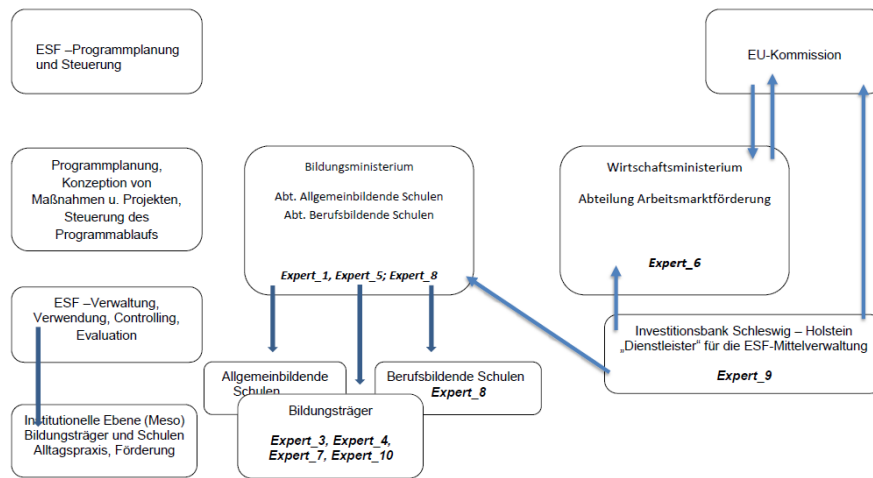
ESF –Programmplanung und Steuerung

EU-Kommission

Programmplanung, Konzeption von Maßnahmen u. Projekten, Steuerung des Programmablaufs

Bildungsministerium

Abt. Allgemeinbildende Schulen
Abt. Berufsbildende Schulen

*Expert_1, Expert_5; Expert_8*

Wirtschaftsministerium

Abteilung Arbeitsmarktförderung

*Expert_6*

ESF –Verwaltung, Verwendung, Controlling, Evaluation

Investitionsbank Schleswig – Holstein „Dienstleister" für die ESF-Mittelverwaltung

*Expert_9*

Allgemeinbildende Schulen

Berufsbildende Schulen
*Expert_8*

Institutionelle Ebene (Meso) Bildungsträger und Schulen Alltagspraxis, Förderung

Bildungsträger

*Expert_3, Expert_4, Expert_7, Expert_10*